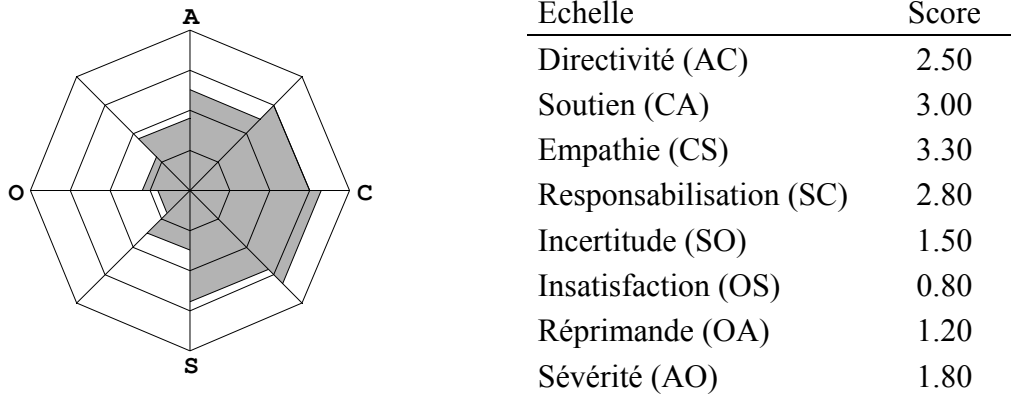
A
O
C
S

| Echelle | Score |
|---|---|
| Directivité (AC) | 2.50 |
| Soutien (CA) | 3.00 |
| Empathie (CS) | 3.30 |
| Responsabilisation (SC) | 2.80 |
| Incertitude (SO) | 1.50 |
| Insatisfaction (OS) | 0.80 |
| Réprimande (OA) | 1.20 |
| Sévérité (AO) | 1.80 |